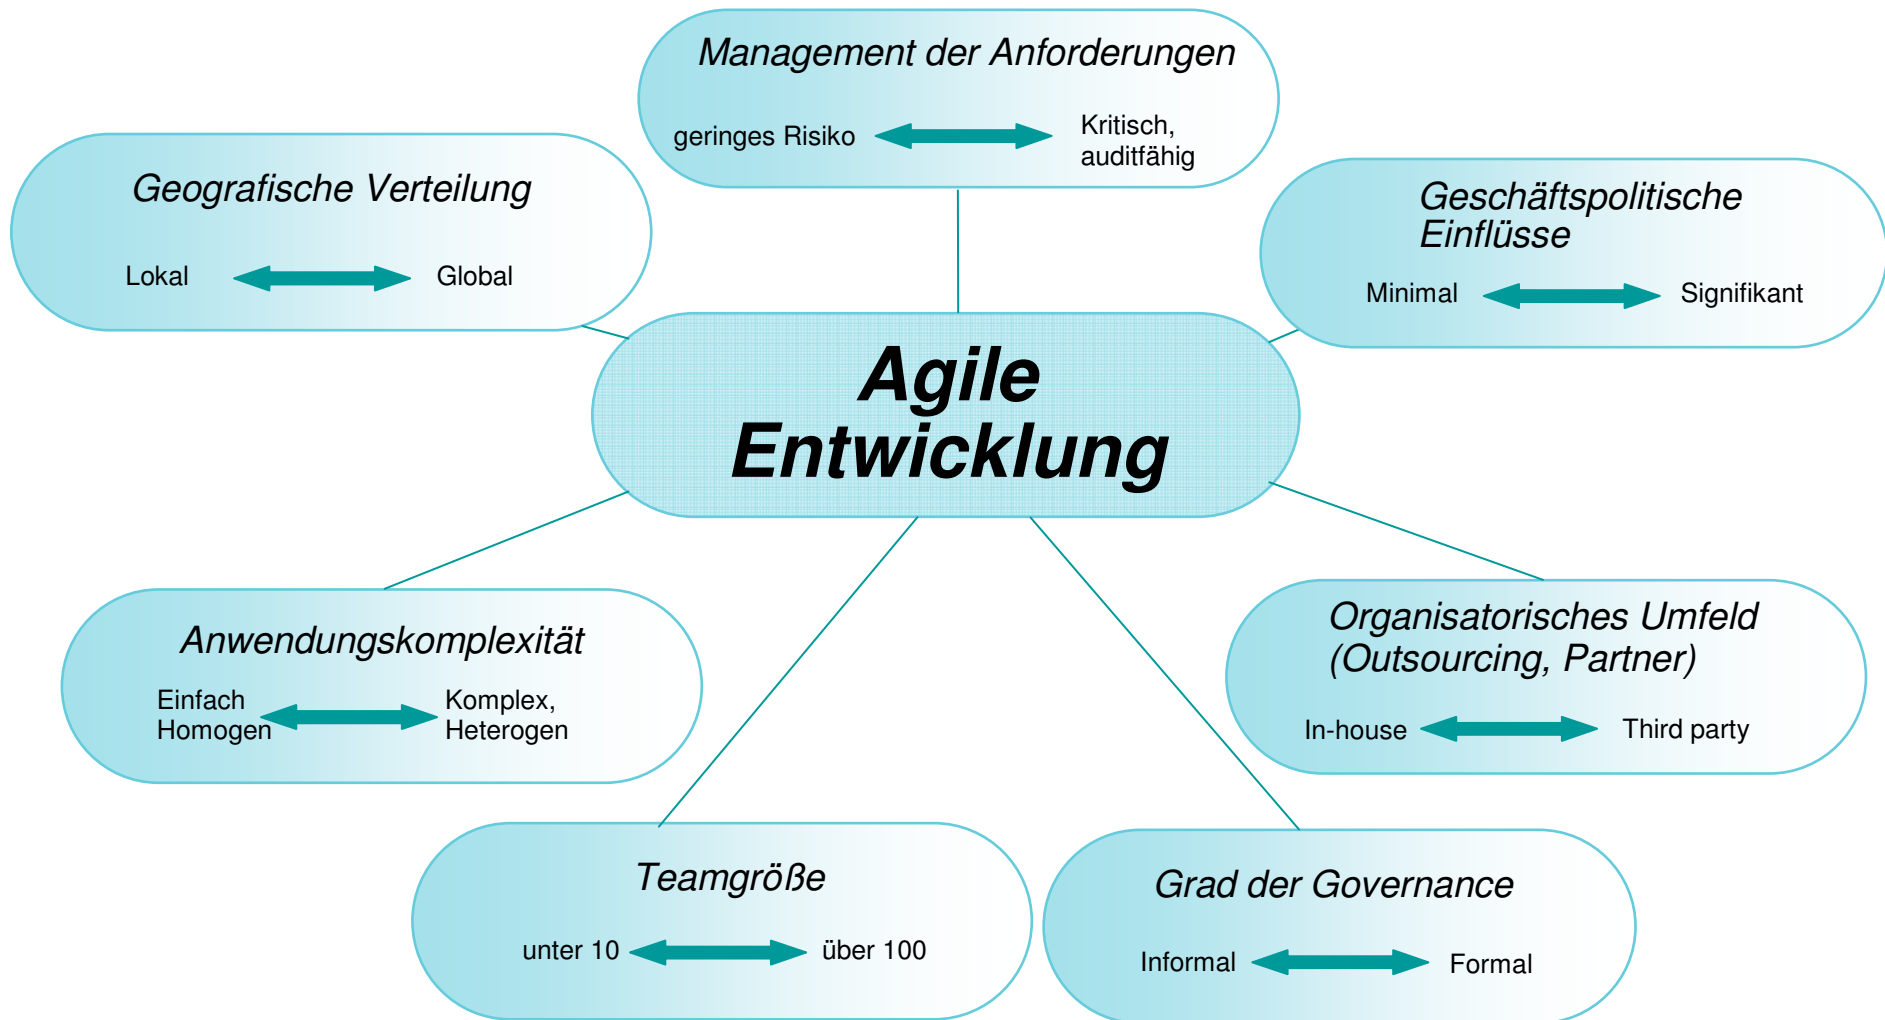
Management der Anforderungen

geringes Risiko

Kritisch, auditfähig

Geografische Verteilung

Lokal

Global

Geschäftspolitische Einflüsse

Minimal

Signifikant

Agile Entwicklung

Anwendungskomplexität

Einfach Homogen

Komplex, Heterogen

Organisatorisches Umfeld (Outsourcing, Partner)

In-house

Third party

Teamgröße

unter 10

über 100

Grad der Governance

Informal

Formal